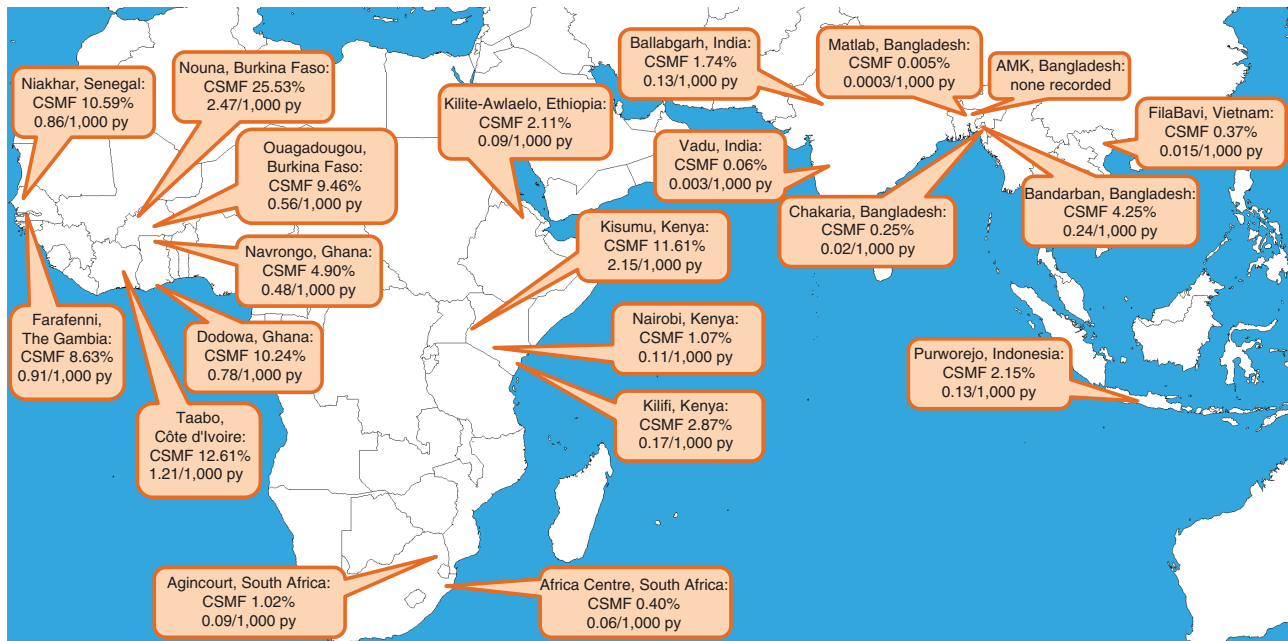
Niakhar, Senegal:
CSMF 10.59%
0.86/1,000 py

Nouna, Burkina Faso:
CSMF 25.53%
2.47/1,000 py

Ouagadougou, Burkina Faso:
CSMF 9.46%
0.56/1,000 py

Navrongo, Ghana:
CSMF 4.90%
0.48/1,000 py

Dodowa, Ghana:
CSMF 10.24%
0.78/1,000 py

Farafenni, The Gambia:
CSMF 8.63%
0.91/1,000 py

Taabo, Côte d'Ivoire:
CSMF 12.61%
1.21/1,000 py

Kilite-Awlaelo, Ethiopia:
CSMF 2.11%
0.09/1,000 py

Ballabgarh, India:
CSMF 1.74%
0.13/1,000 py

Matlab, Bangladesh:
CSMF 0.005%
0.0003/1,000 py

AMK, Bangladesh:
none recorded

FilaBavi, Vietnam:
CSMF 0.37%
0.015/1,000 py

Vadu, India:
CSMF 0.06%
0.003/1,000 py

Bandarban, Bangladesh:
CSMF 4.25%
0.24/1,000 py

Chakaria, Bangladesh:
CSMF 0.25%
0.02/1,000 py

Kisumu, Kenya:
CSMF 11.61%
2.15/1,000 py

Nairobi, Kenya:
CSMF 1.07%
0.11/1,000 py

Kilifi, Kenya:
CSMF 2.87%
0.17/1,000 py

Purworejo, Indonesia:
CSMF 2.15%
0.13/1,000 py

Agincourt, South Africa:
CSMF 1.02%
0.09/1,000 py

Africa Centre, South Africa:
CSMF 0.40%
0.06/1,000 py